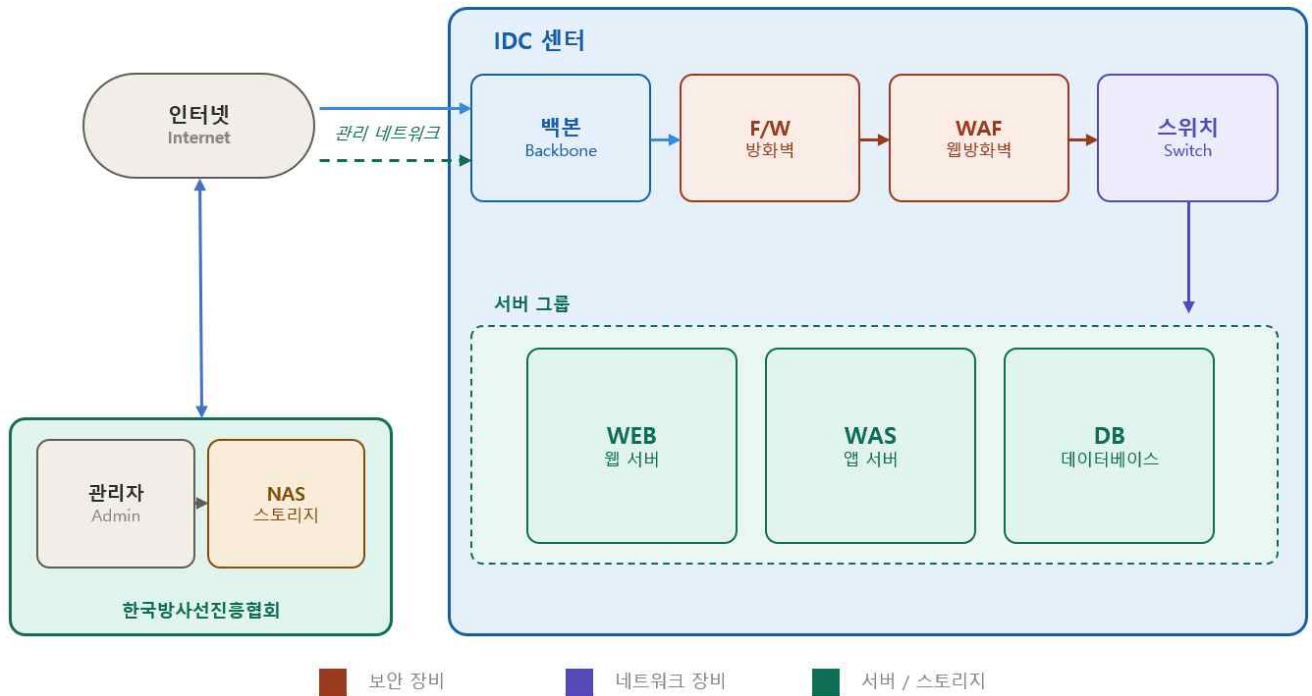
IDC 센터

인터넷
Internet

관리 네트워크

백본
Backbone

F/W
방화벽

WAF
웹방화벽

스위치
Switch

서버 그룹

WEB
웹 서버

WAS
앱 서버

DB
데이터베이스

관리자
Admin

NAS
스토리지

한국방사선진흥협회

보안 장비

네트워크 장비

서버 / 스토리지